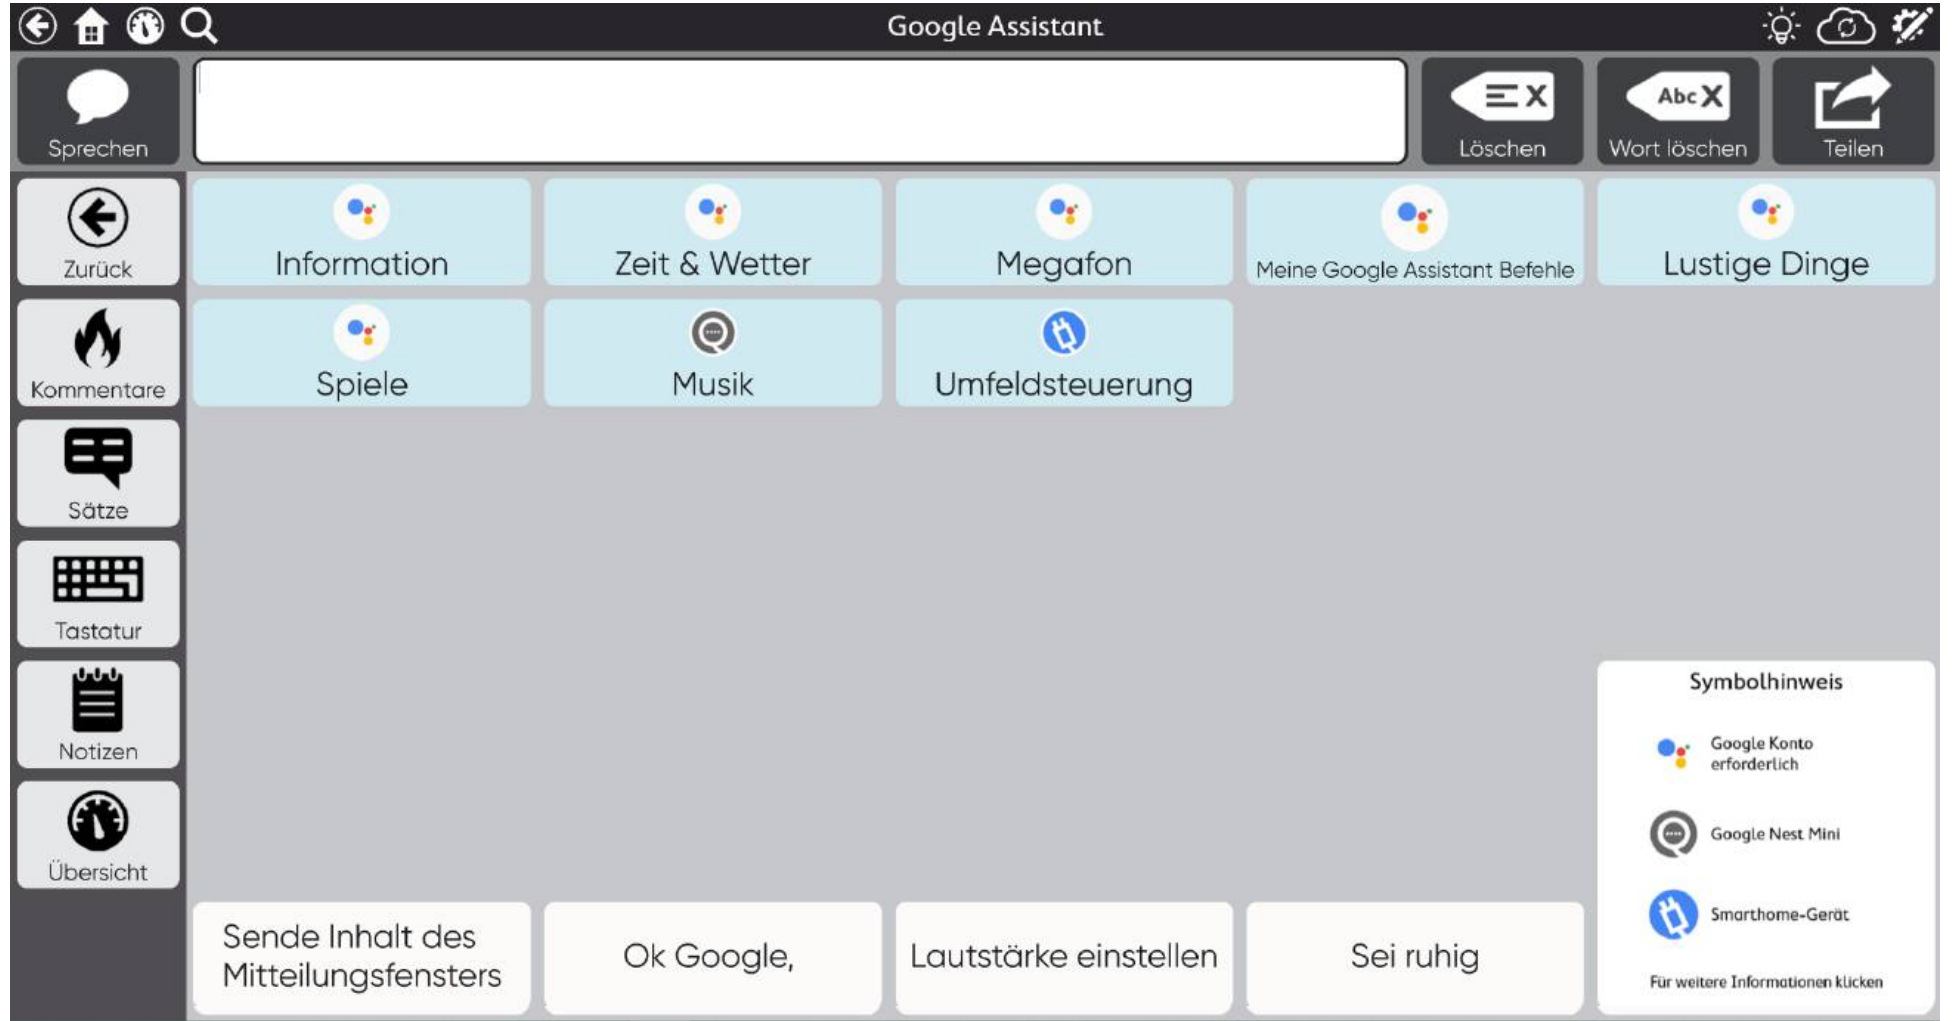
Google Assistant

Sprechen

Löschen

Wort löschen

Teilen

Zurück

Kommentare

Sätze

Tastatur

Notizen

Übersicht

Information

Zeit & Wetter

Megafon

Meine Google Assistant Befehle

Lustige Dinge

Spiele

Musik

Umfeldsteuerung

Symbolhinweis

Google Konto erforderlich

Google Nest Mini

Smarthome-Gerät

Für weitere Informationen klicken

Sende Inhalt des Mitteilungsfensters

Ok Google,

Lautstärke einstellen

Sei ruhig